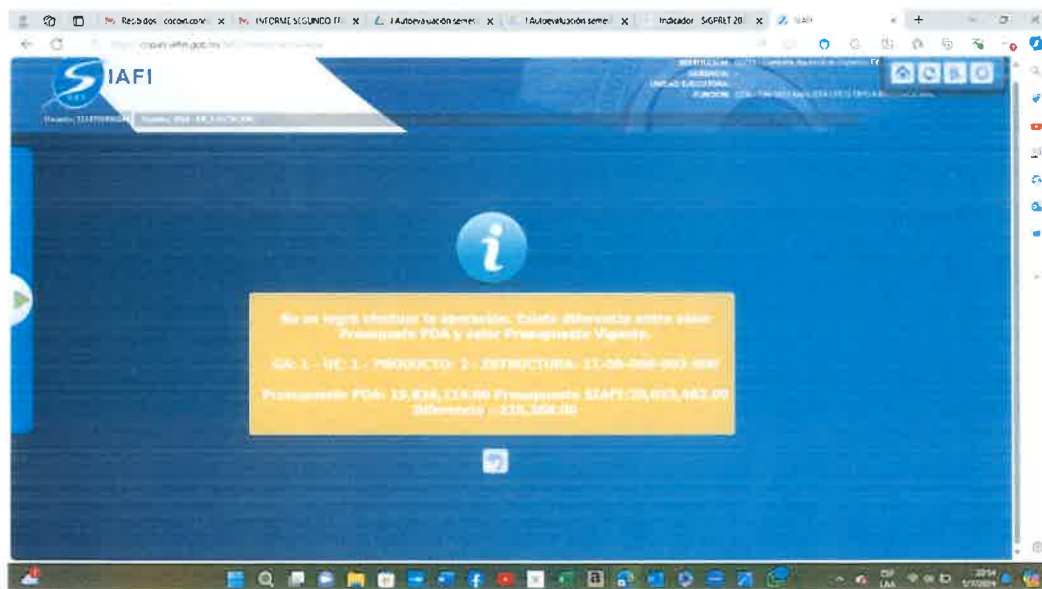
Recibidos · cocon.com · x   INFORME SEGUNDO T · x   I Autoevaluación semes · x   I Autoevaluación semes · x   Indicador SIGPRET 20 · x   SIAFI

SIAFI

No se logró efectuar la operación: Existe diferencia entre valor Presupuesto POA y valor Presupuesto Vigente.

GA: 1 - UE: 1 - PRODUCTO: 2 - ESTRUCTURA: 11-00-000-002-000

Presupuesto POA: 19,834,114.00 Presupuesto SIAFI:20,053,482.00 Diferencia : 219,368.00